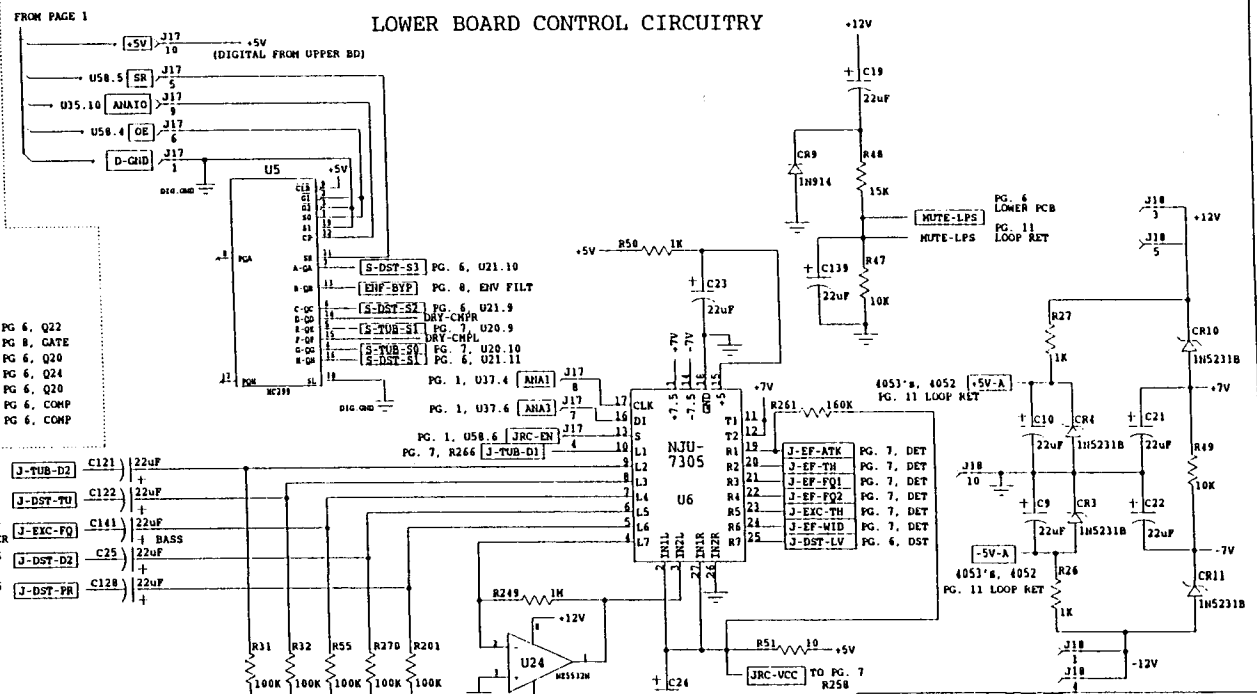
LOWER BOARD CONTROL CIRCUITRY

FROM PAGE 1

+5V J17 10 +5V (DIGITAL FROM UPPER BD)

U58.5 SR J17 5

U35.10 ANAIO J17 9

U58.4 OE J17 6

D-GND J17 1

DIG.GND

U5

+5V

CLR G1 G2 S0 S1 CP

SR A-QA B-QB C-QC D-QD E-QE F-QF G-QG H-QH SL PGA PQH

HC299

DIG.GND

S-DST-S3 PG. 6, U21.10

ENF-BYP PG. 8, ENV FILT

S-DST-S2 PG. 6, U21.9 DRY-CMPR

S-TUB-S1 PG. 7, U20.9 DRY-CMPL

S-TUB-S0 PG. 7, U20.10

S-DST-S1 PG. 6, U21.11

PG 6, Q22
PG 8, GATE
PG 6, Q20
PG 6, Q24
PG 6, Q20
PG 6, COMP
PG 6, COMP

PG. 1, U37.4 ANA1 J17 8

PG. 1, U37.6 ANA3 J17 7

PG. 1, U58.6 JRC-EN J17 3

PG. 7, R266 J-TUB-D1 4

+5V R50 1K

C23 22uF

+7V -7V

+7.5 -7.5 GND +5

CLK DI S L1 L2 L3 L4 L5 L6 L7

NJU-7305

U6

T1 T2 R1 R2 R3 R4 R5 R6 R7

IN1L IN2L IN1R IN2R

+7V R261 160K

J-EF-ATK PG. 7, DET
J-EF-TH PG. 7, DET
J-EF-FQ1 PG. 7, DET
J-EF-FQ2 PG. 7, DET
J-EXC-TH PG. 7, DET
J-EF-WID PG. 7, DET
J-DST-LV PG. 6, DST

J-TUB-D2 C121 22uF
J-DST-TU C122 22uF
J-EXC-FQ C141 22uF BASS
J-DST-D2 C25 22uF
J-DST-PR C128 22uF

R31 100K R32 100K R55 100K R270 100K R201 100K

R249 1K

+12V

U24

NE5532N

C24

R51 10 +5V

JRC-VCC TO PG. 7 R258

+12V

C19 22uF

CR9 1N914

R48 15K

MUTE-LPS PG. 6 LOWER PCB

MUTE-LPS PG. 11 LOOP RET

C139 22uF

R47 10K

J18 3 +12V

J18 5

R27 1K

CR10 1N5231B

4053's, 4052 +5V-A PG. 11 LOOP RET

+7V

C10 22uF CR4 1N5231B C21 22uF R49 10K

J18 10

C9 22uF CR3 1N5231B C22 22uF

-7V

-5V-A 4053's, 4052 PG. 11 LOOP RET

R26 1K

CR11 1N5231B

J18 1 J18 4 -12V